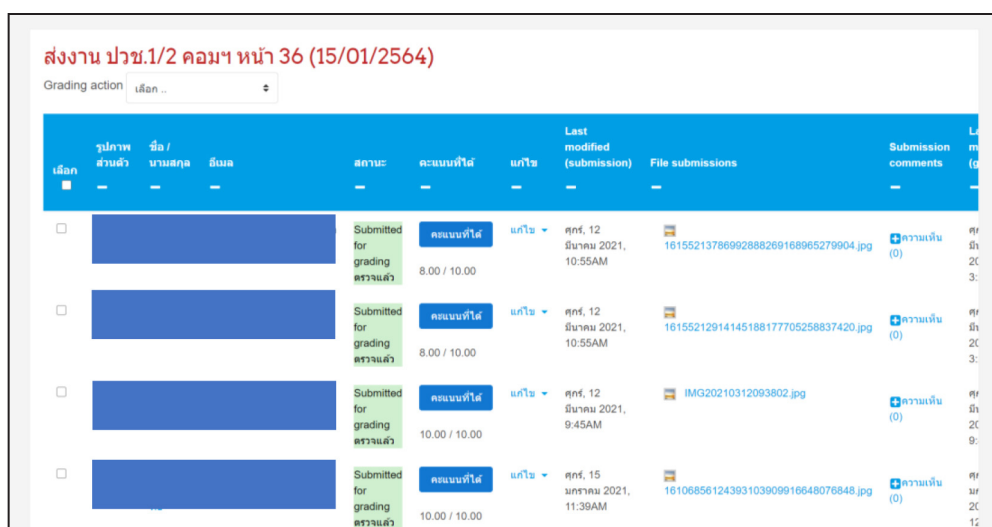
ส่งงาน ปวช.1/2 คอมฯ หน้า 36 (15/01/2564)

Grading action เลือก ..

| เลือก | รูปภาพส่วนตัว | ชื่อ / นามสกุล | อีเมล | สถานะ | คะแนนที่ได้ | แก้ไข | Last modified (submission) | File submissions | Submission comments | La m (g |
|---|---|---|---|---|---|---|---|---|---|---|
| | | | | Submitted for grading ตรวจแล้ว | คะแนนที่ได้ 8.00 / 10.00 | แก้ไข | ศุกร์, 12 มีนาคม 2021, 10:55AM | 1615521378699288826916896527990​4.jpg | ความเห็น (0) | ศุ มี 20 3: |
| | | | | Submitted for grading ตรวจแล้ว | คะแนนที่ได้ 8.00 / 10.00 | แก้ไข | ศุกร์, 12 มีนาคม 2021, 10:55AM | 1615521291414518817770525883742​0.jpg | ความเห็น (0) | ศุ มี 20 3: |
| | | | | Submitted for grading ตรวจแล้ว | คะแนนที่ได้ 10.00 / 10.00 | แก้ไข | ศุกร์, 12 มีนาคม 2021, 9:45AM | IMG20210312093802.jpg | ความเห็น (0) | ศุ มี 20 9: |
| | | | | Submitted for grading ตรวจแล้ว | คะแนนที่ได้ 10.00 / 10.00 | แก้ไข | ศุกร์, 15 มกราคม 2021, 11:39AM | 1610685612439310390991664807684​8.jpg | ความเห็น (0) | ศุ มก 20 12 |